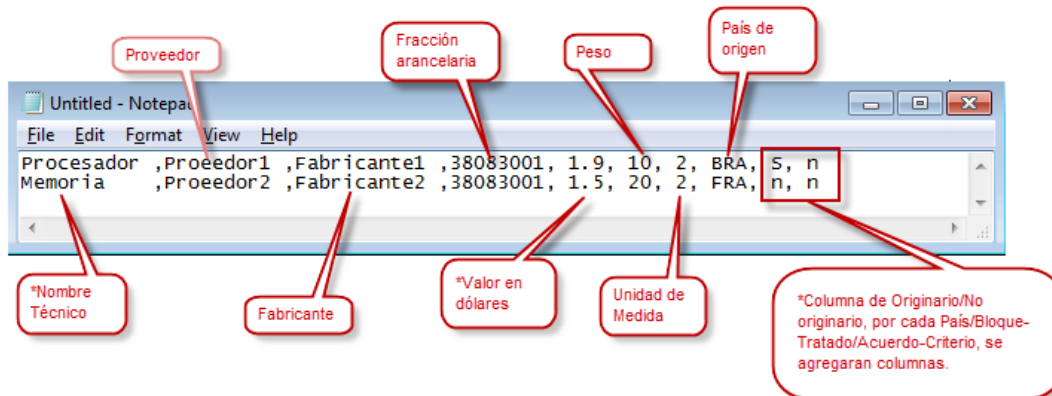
Proveedor

Fracción arancelaria

Peso

País de origen

Untitled - Notepad

File Edit Format View Help

Procesador ,Proeedor1 ,Fabricante1 ,38083001, 1.9, 10, 2, BRA, S, n
Memoria ,Proeedor2 ,Fabricante2 ,38083001, 1.5, 20, 2, FRA, n, n

*Nombre Técnico

Fabricante

*Valor en dólares

Unidad de Medida

*Columna de Originario/No originario, por cada País/Bloque-Tratado/Acuerdo-Criterio, se agregaran columnas.